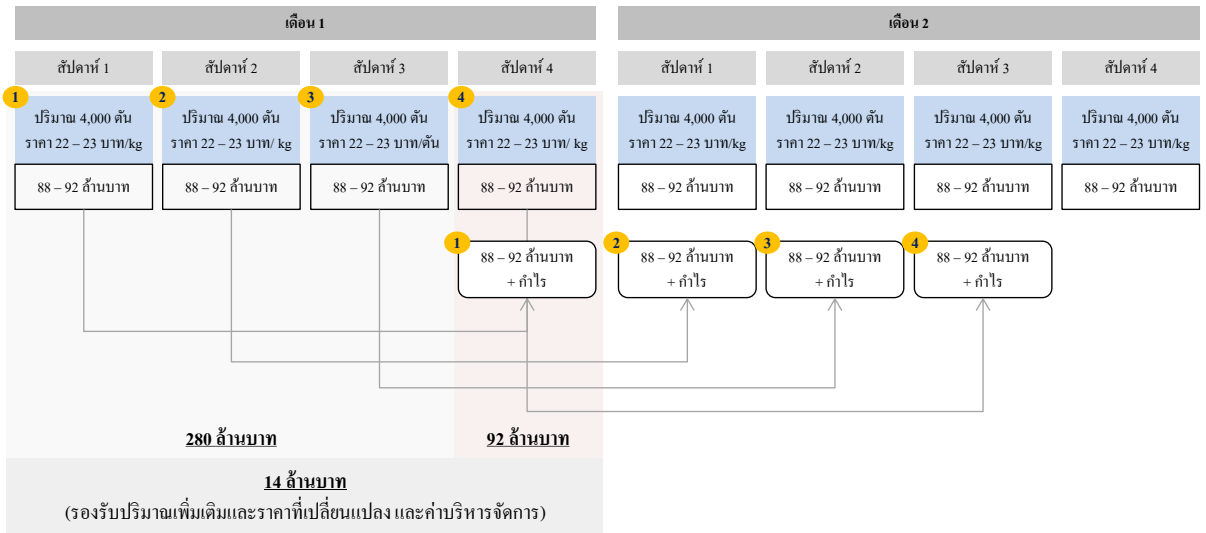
เดือน 1

สัปดาห์ 1

สัปดาห์ 2

สัปดาห์ 3

สัปดาห์ 4

1
ปริมาณ 4,000 ตัน
ราคา 22 – 23 บาท/kg

88 – 92 ล้านบาท

2
ปริมาณ 4,000 ตัน
ราคา 22 – 23 บาท/ kg

88 – 92 ล้านบาท

3
ปริมาณ 4,000 ตัน
ราคา 22 – 23 บาท/ตัน

88 – 92 ล้านบาท

4
ปริมาณ 4,000 ตัน
ราคา 22 – 23 บาท/ kg

88 – 92 ล้านบาท

1
88 – 92 ล้านบาท
+ กำไร

เดือน 2

สัปดาห์ 1

สัปดาห์ 2

สัปดาห์ 3

สัปดาห์ 4

ปริมาณ 4,000 ตัน
ราคา 22 – 23 บาท/kg

88 – 92 ล้านบาท

ปริมาณ 4,000 ตัน
ราคา 22 – 23 บาท/kg

88 – 92 ล้านบาท

ปริมาณ 4,000 ตัน
ราคา 22 – 23 บาท/kg

88 – 92 ล้านบาท

ปริมาณ 4,000 ตัน
ราคา 22 – 23 บาท/kg

88 – 92 ล้านบาท

2
88 – 92 ล้านบาท
+ กำไร

3
88 – 92 ล้านบาท
+ กำไร

4
88 – 92 ล้านบาท
+ กำไร

280 ล้านบาท

92 ล้านบาท

14 ล้านบาท
(รองรับปริมาณเพิ่มเติมและราคาที่เปลี่ยนแปลง และค่าบริหารจัดการ)